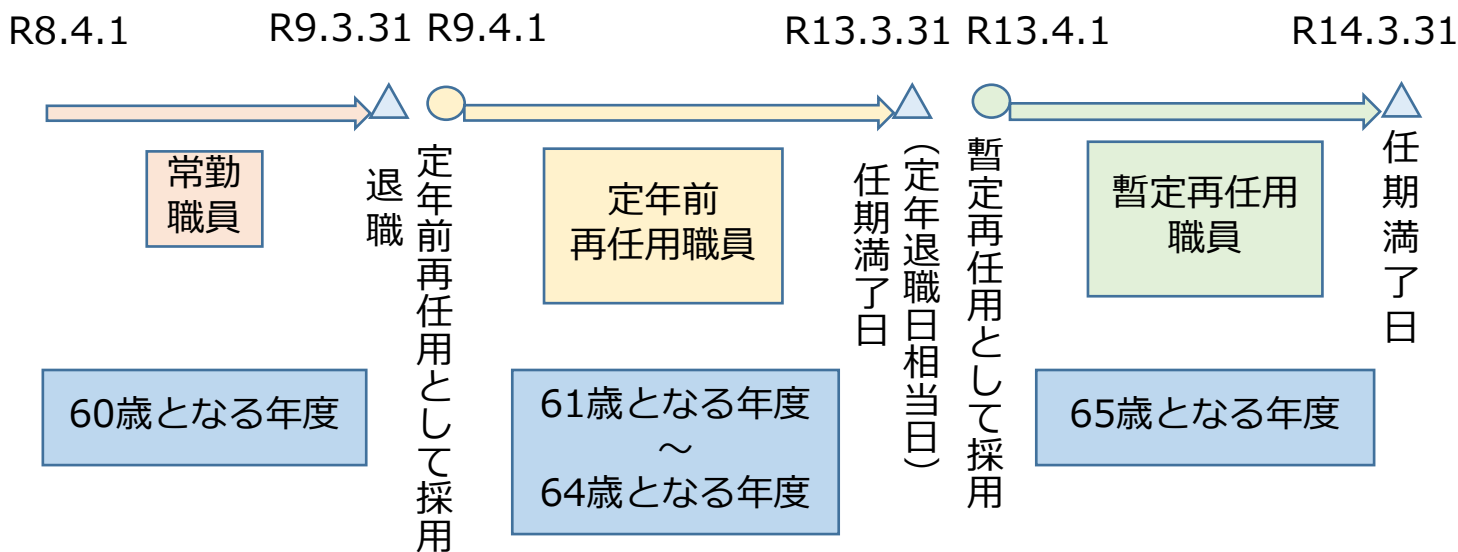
R8.4.1

R9.3.31

R9.4.1

R13.3.31

R13.4.1

R14.3.31

常勤職員

退職

定年前再任用として採用

定年前再任用職員

任期満了日

(定年退職日相当日)

暫定再任用として採用

暫定再任用職員

任期満了日

60歳となる年度

61歳となる年度
～
64歳となる年度

65歳となる年度